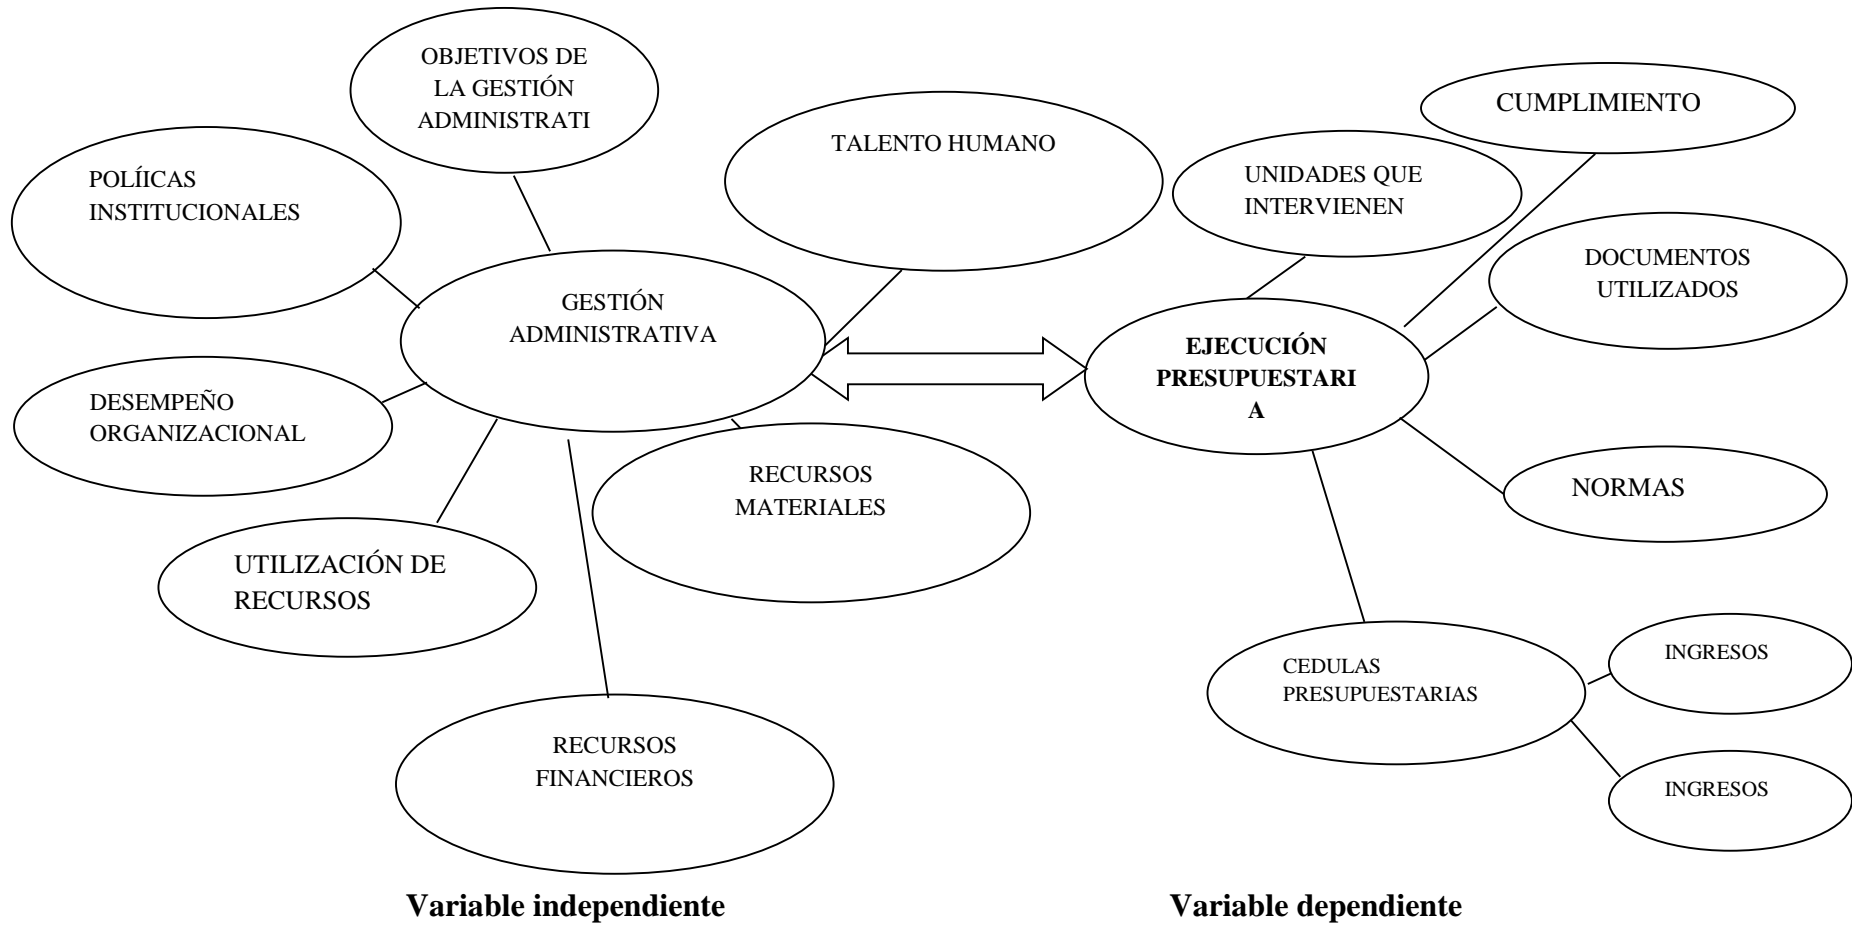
OBJETIVOS DE LA GESTIÓN ADMINISTRATI

POLÍICAS INSTITUCIONALES

TALENTO HUMANO

CUMPLIMIENTO

UNIDADES QUE INTERVIENEN

DOCUMENTOS UTILIZADOS

GESTIÓN ADMINISTRATIVA

EJECUCIÓN PRESUPUESTARI A

DESEMPEÑO ORGANIZACIONAL

RECURSOS MATERIALES

NORMAS

UTILIZACIÓN DE RECURSOS

CEDULAS PRESUPUESTARIAS

INGRESOS

INGRESOS

RECURSOS FINANCIEROS

Variable independiente

Variable dependiente